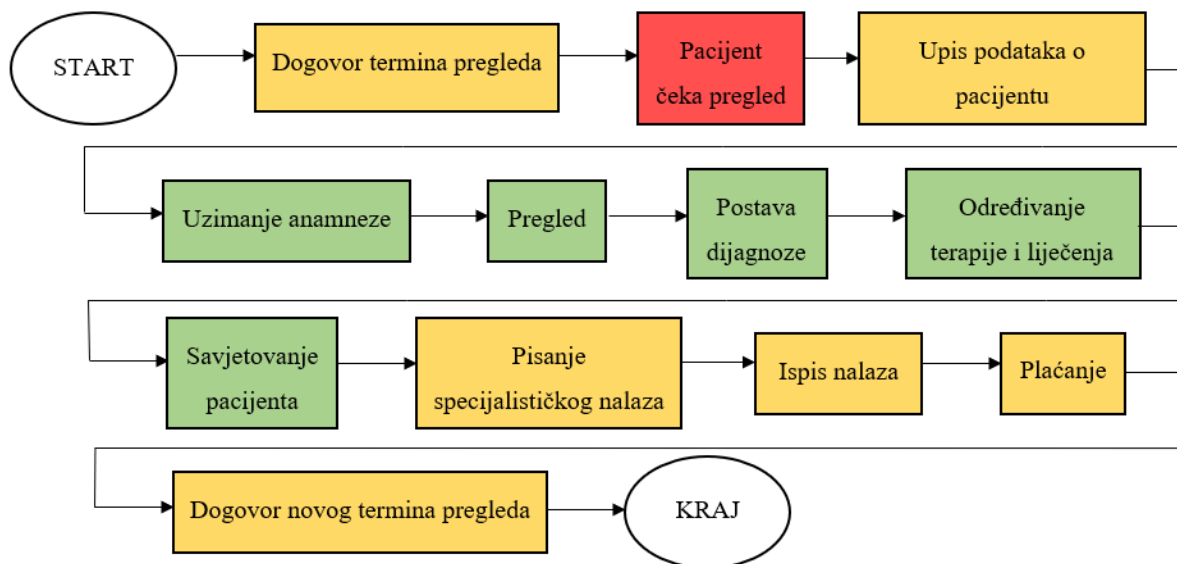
START

Dogovor termina pregleda

Pacijent čeka pregled

Upis podataka o pacijentu

Uzimanje anamneze

Pregled

Postava dijagnoze

Određivanje terapije i liječenja

Savjetovanje pacijenta

Pisanje specijalističkog nalaza

Ispis nalaza

Plaćanje

Dogovor novog termina pregleda

KRAJ